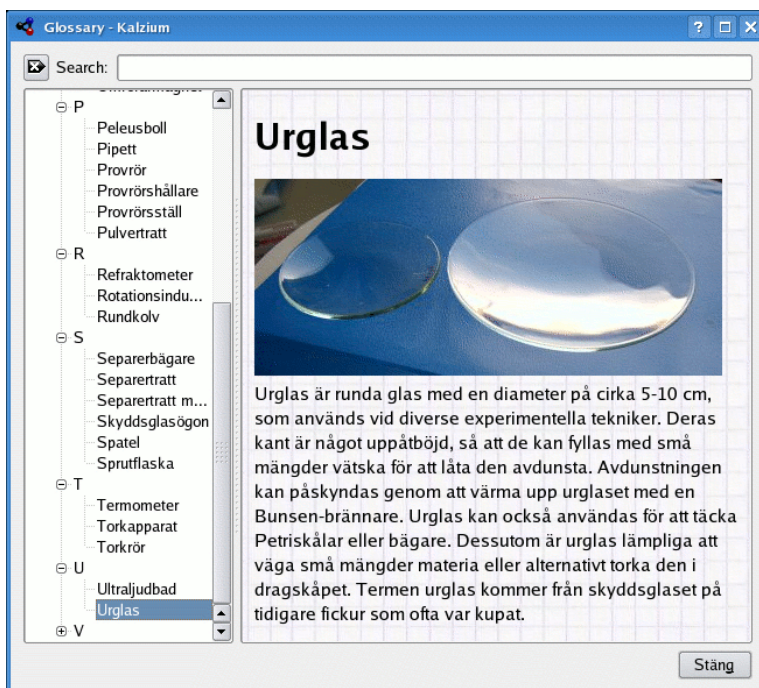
Glossary - Kalzium

Search:

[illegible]

P
Peleusboll
Pipett
Provrör
Provrörshållare
Provrörsställ
Pulvertratt
R
Refraktometer
Rotationsindu...
Rundkolv
S
Separerbägare
Separertratt
Separertratt m...
Skyddsglasögon
Spatel
Sprutflaska
T
Termometer
Torkapparat
Torkrör
U
Ultraljudbad
Urglas
V

Urglas

Urglas är runda glas med en diameter på cirka 5-10 cm, som används vid diverse experimentella tekniker. Deras kant är något uppåtböjd, så att de kan fyllas med små mängder vätska för att låta den avdunsta. Avdunstningen kan påskyndas genom att värma upp urglaset med en Bunsen-brännare. Urglas kan också användas för att täcka Petriskålar eller bägare. Dessutom är urglas lämpliga att väga små mängder materia eller alternativt torka den i dragskåpet. Termen urglas kommer från skyddsglaset på tidigare fickur som ofta var kupat.

Stäng